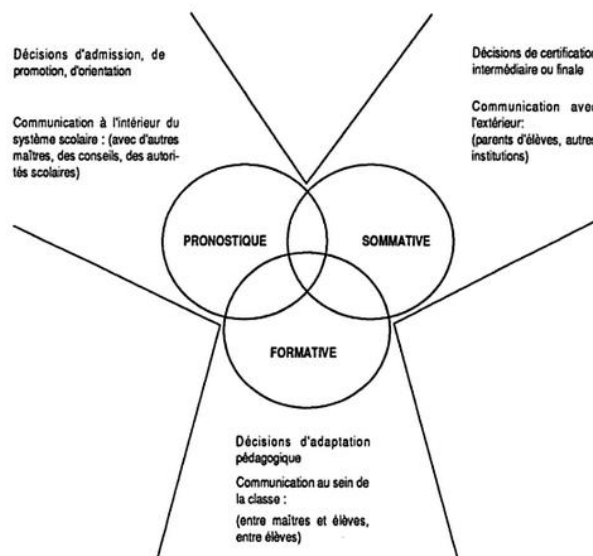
Décisions d'admission, de promotion, d'orientation

Communication à l'intérieur du système scolaire : (avec d'autres maîtres, des conseils, des autorités scolaires)

Décisions de certification intermédiaire ou finale

Communication avec l'extérieur: (parents d'élèves, autres institutions)

PRONOSTIQUE

SOMMATIVE

FORMATIVE

Décisions d'adaptation pédagogique

Communication au sein de la classe : (entre maîtres et élèves, entre élèves)